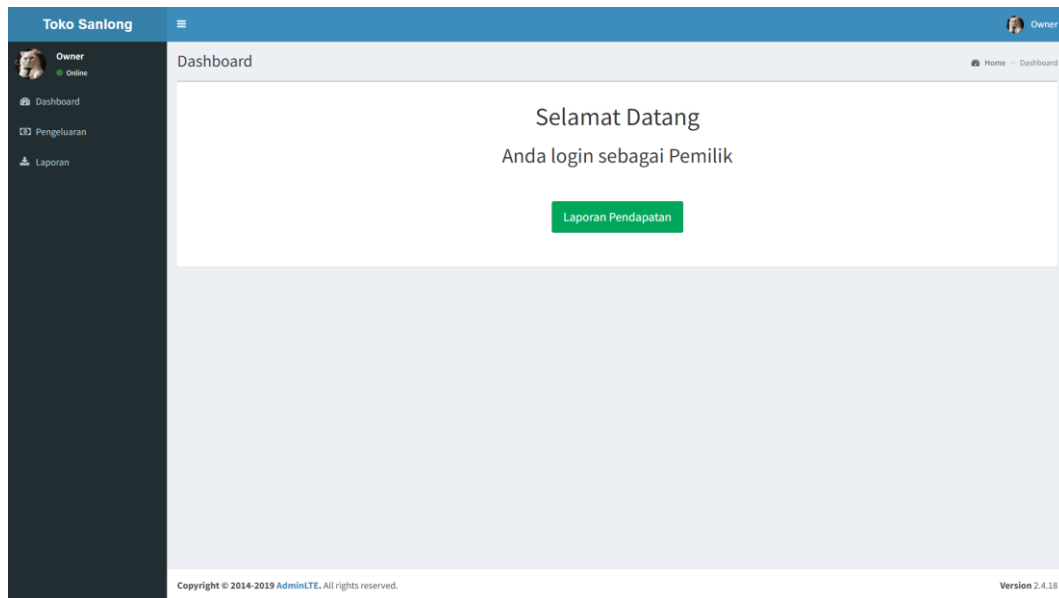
Toko Sanlong

≡

Owner

Owner
Online

Dashboard

Pengeluaran

Laporan

Dashboard

Home > Dashboard

Selamat Datang

Anda login sebagai Pemilik

Laporan Pendapatan

Copyright © 2014-2019 AdminLTE. All rights reserved.

Version 2.4.18